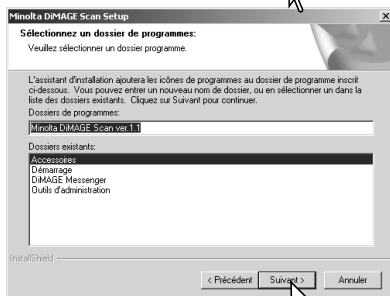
Minolta DiMAGE Scan Setup

Sélectionnez un dossier de programmes:
Veuillez sélectionner un dossier programme.

L'assistant d'installation ajoutera les icônes de programmes au dossier de programme inscrit ci-dessous. Vous pouvez entrer un nouveau nom de dossier, ou en sélectionner un dans la liste des dossiers existants. Cliquez sur Suivant pour continuer.

Dossiers de programmes:
Minolta DiMAGE Scan ver.1.1

Dossiers existants:
Accessoires
Démarrage
DiMAGE Messenger
Outils d'administration

InstallShield

< Précédent
Suivant >
Annuler